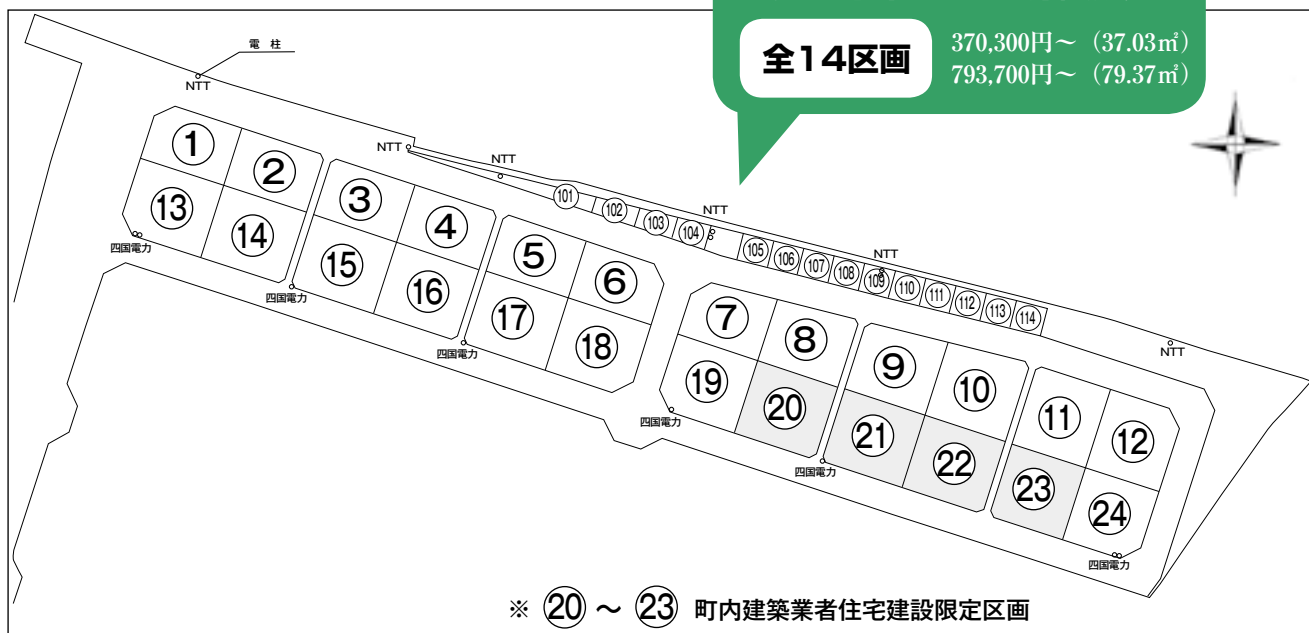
全14区画

370,300円～（37.03㎡）
793,700円～（79.37㎡）

電柱
NTT
NTT
NTT
NTT
NTT
NTT

①
②
⑬
⑭
③
④
⑮
⑯
⑤
⑥
⑰
⑱
⑦
⑧
⑲
⑳
⑨
⑩
㉑
㉒
⑪
⑫
㉓
㉔

101
102
103
104
105
106
107
108
109
110
111
112
113
114

四国電力
四国電力
四国電力
四国電力
四国電力
四国電力

※ ⑳ ～ ㉓ 町内建築業者住宅建設限定区画